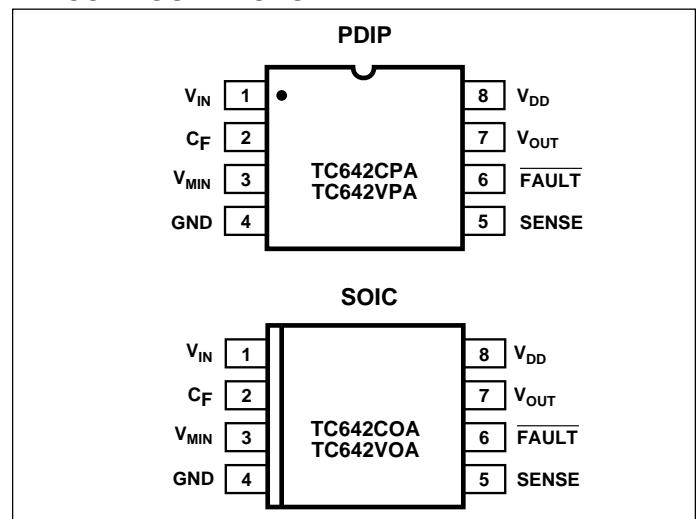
PDIP

$V_{IN}$ 1
$C_F$ 2
$V_{MIN}$ 3
GND 4

TC642CPA
TC642VPA

8 $V_{DD}$
7 $V_{OUT}$
6 $\overline{FAULT}$
5 SENSE

SOIC

$V_{IN}$ 1
$C_F$ 2
$V_{MIN}$ 3
GND 4

TC642COA
TC642VOA

8 $V_{DD}$
7 $V_{OUT}$
6 $\overline{FAULT}$
5 SENSE